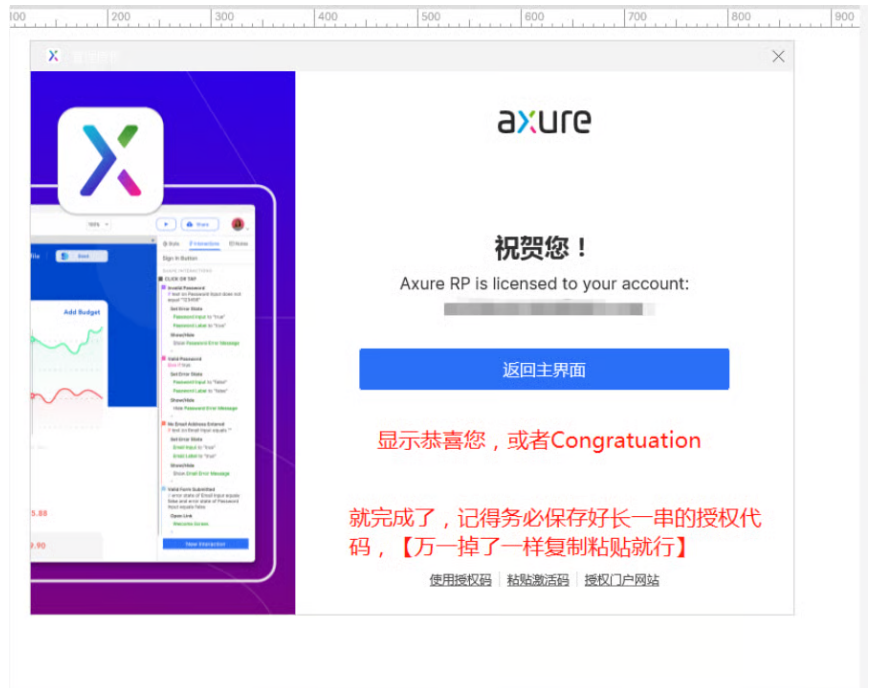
100 200 300 400 500 600 700 800 900

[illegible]

axure

祝贺您！

Axure RP is licensed to your account:

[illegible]

返回主界面

显示恭喜您，或者Congratuation

就完成了，记得务必保存好长一串的授权代码，【万一掉了一样复制粘贴就行】

使用授权码 | 粘贴激活码 | 授权门户网站

Add Budget

New Interaction